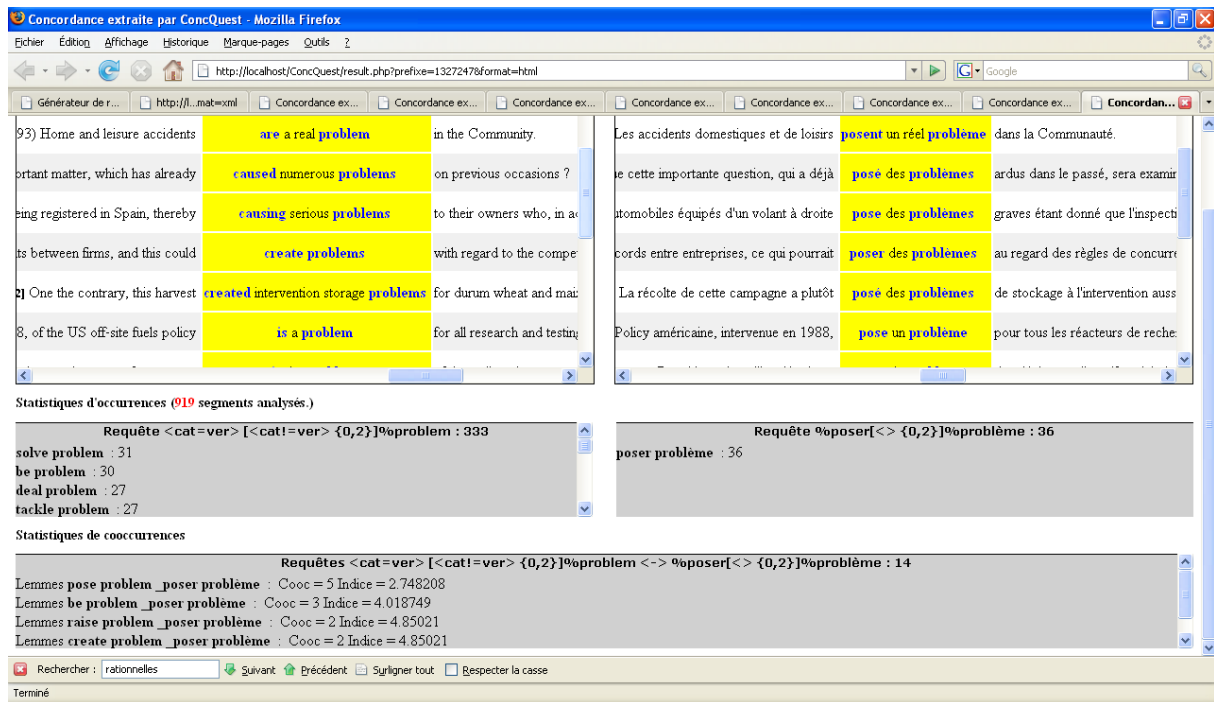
Concordance extraite par ConcQuest - Mozilla Firefox

Fichier Édition Affichage Historique Marque-pages Outils ?

http://localhost/ConcQuest/result.php?prefixe=1327247&format=html

Google

Générateur de r... | http://l...mat=xml | Concordance ex... | Concordance ex... | Concordance ex... | Concordance ex... | Concordance ex... | Concordance ex... | Concordance ex... | Concordan...

| 93) Home and leisure accidents | are a real problem | in the Community. |
|---|---|---|
| ortant matter, which has already | caused numerous problems | on previous occasions ? |
| eing registered in Spain, thereby | causing serious problems | to their owners who, in a |
| ts between firms, and this could | create problems | with regard to the compe |
| 2] One the contrary, this harvest | created intervention storage problems | for durum wheat and mai |
| 8, of the US off-site fuels policy | is a problem | for all research and testin |

| Les accidents domestiques et de loisirs | posent un réel problème | dans la Communauté. |
|---|---|---|
| e cette importante question, qui a déjà | posé des problèmes | ardus dans le passé, sera exami |
| tomobiles équipés d'un volant à droite | pose des problèmes | graves étant donné que l'inspect |
| cords entre entreprises, ce qui pourrait | poser des problèmes | au regard des règles de concurre |
| La récolte de cette campagne a plutôt | posé des problèmes | de stockage à l'intervention auss |
| Policy américaine, intervenue en 1988, | pose un problème | pour tous les réacteurs de reche |

Statistiques d'occurrences (919 segments analysés.)

Requête <cat=ver> [<cat!=ver> {0,2}]%problem : 333
solve problem : 31
be problem : 30
deal problem : 27
tackle problem : 27

Requête %poser[<> {0,2}]%problème : 36
poser problème : 36

Statistiques de cooccurrences

Requêtes <cat=ver> [<cat!=ver> {0,2}]%problem <-> %poser[<> {0,2}]%problème : 14
Lemmes pose problem _poser problème : Cooc = 5 Indice = 2.748208
Lemmes be problem _poser problème : Cooc = 3 Indice = 4.018749
Lemmes raise problem _poser problème : Cooc = 2 Indice = 4.85021
Lemmes create problem _poser problème : Cooc = 2 Indice = 4.85021

Rechercher : rationnelles Suivant Précédent Surligner tout Respecter la casse

Terminé